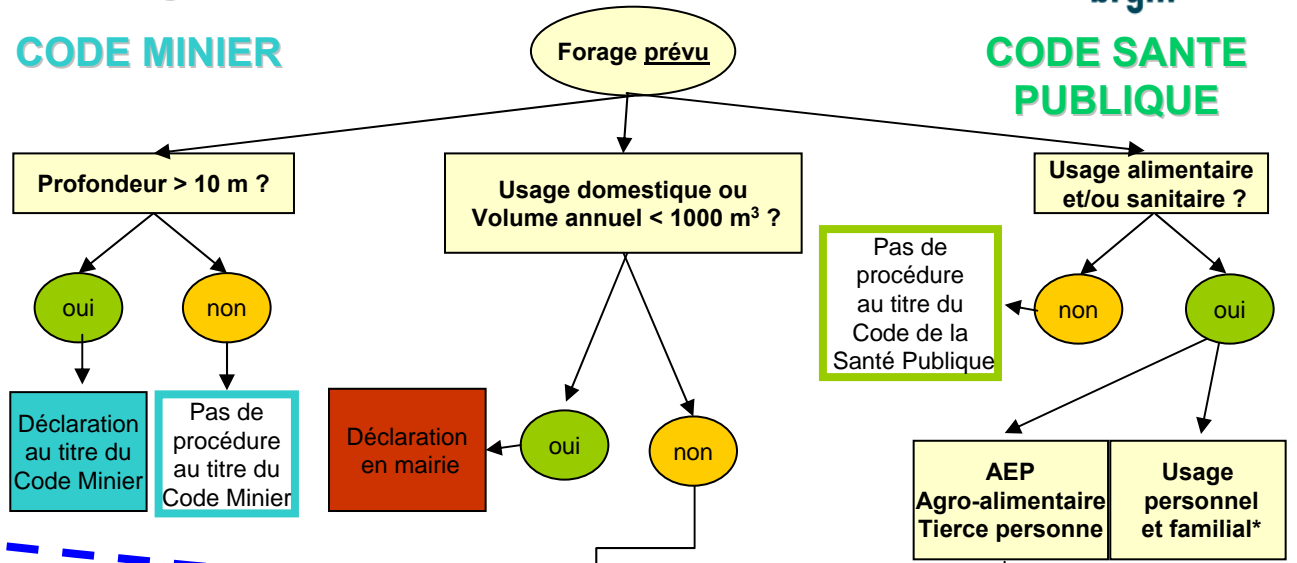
brgm

CODE MINIER

Forage prévu

CODE SANTE PUBLIQUE

Profondeur > 10 m ?

Usage domestique ou Volume annuel < 1000 m$^3$ ?

Usage alimentaire et/ou sanitaire ?

oui

non

Déclaration au titre du Code Minier

Pas de procédure au titre du Code Minier

Déclaration en mairie

oui

non

Pas de procédure au titre du Code de la Santé Publique

non

oui

AEP Agro-alimentaire Tierce personne

Usage personnel et familial*